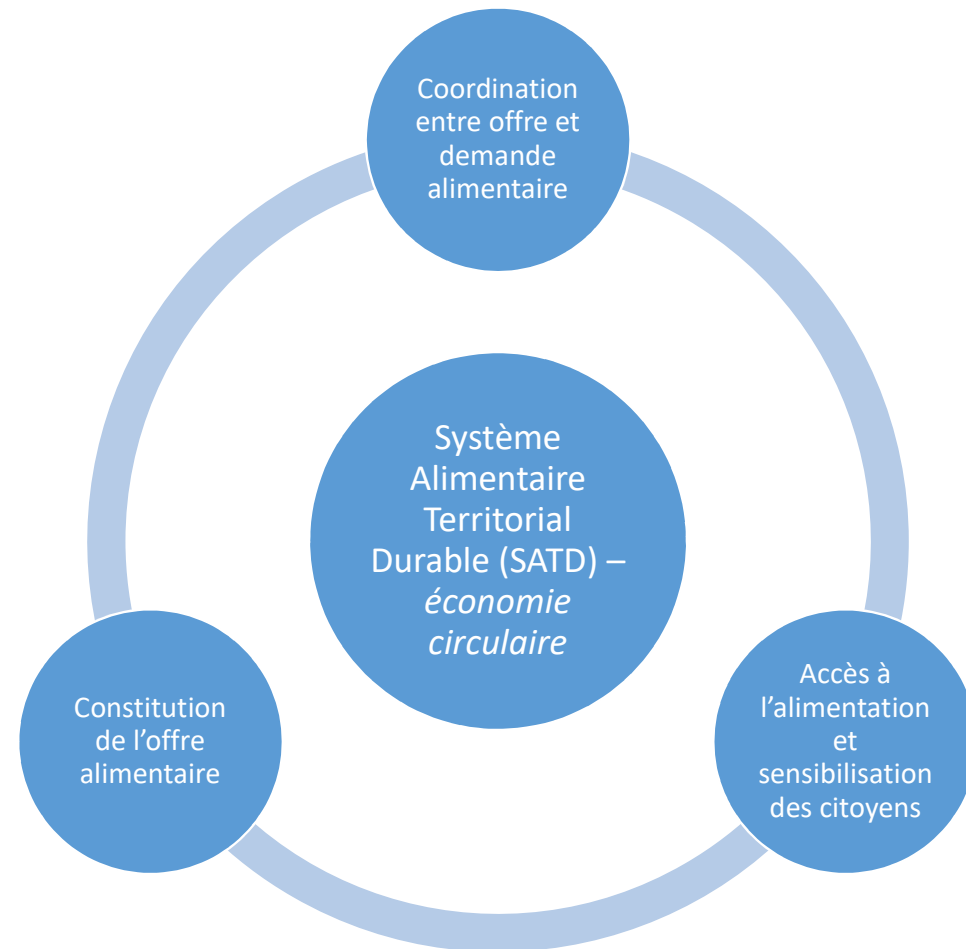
Coordination entre offre et demande alimentaire

Système Alimentaire Territorial Durable (SATD) – *économie circulaire*

Constitution de l’offre alimentaire

Accès à l’alimentation et sensibilisation des citoyens